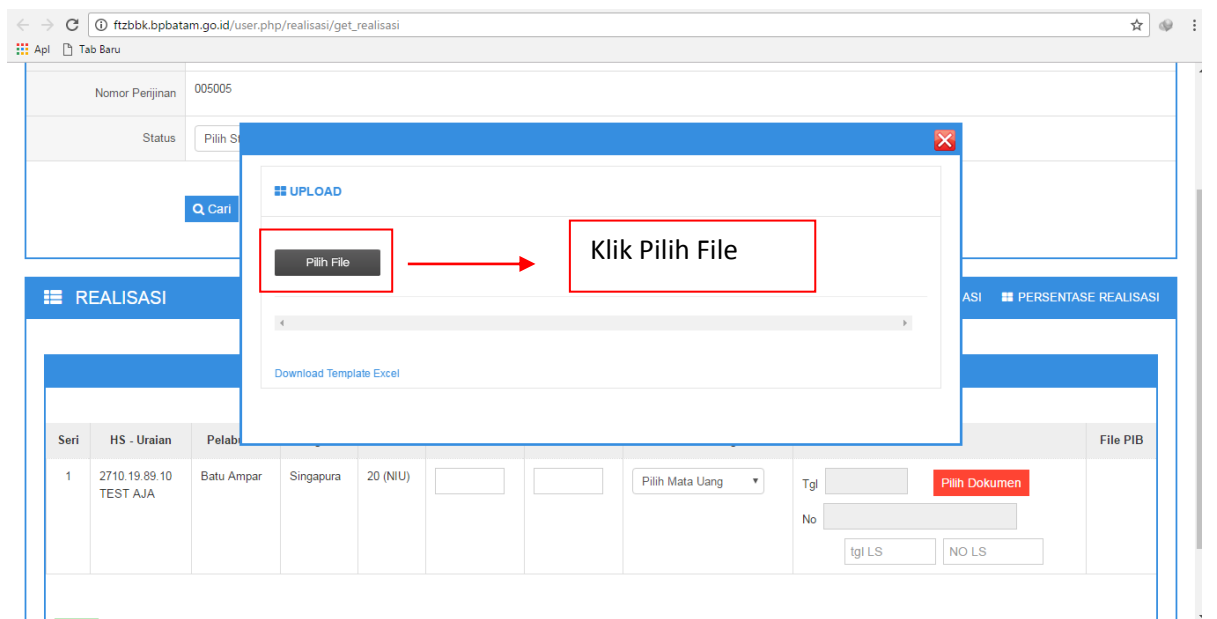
ftzbbk.bpbatam.go.id/user.php/realisasi/get_realisasi

Apl Tab Baru

Nomor Perijinan 005005

Status Pilih St

Cari

REALISASI

ASI PERSENTASE REALISASI

UPLOAD

Pilih File

Klik Pilih File

Download Template Excel

| Seri | HS - Uraian | Pelab | | | | | | | File PIB |
|---|---|---|---|---|---|---|---|---|---|
| 1 | 2710.19.89.10 TEST AJA | Batu Ampar | Singapura | 20 (NIU) | | | Pilih Mata Uang | Tgl Pilih Dokumen No tgl LS NO LS | |